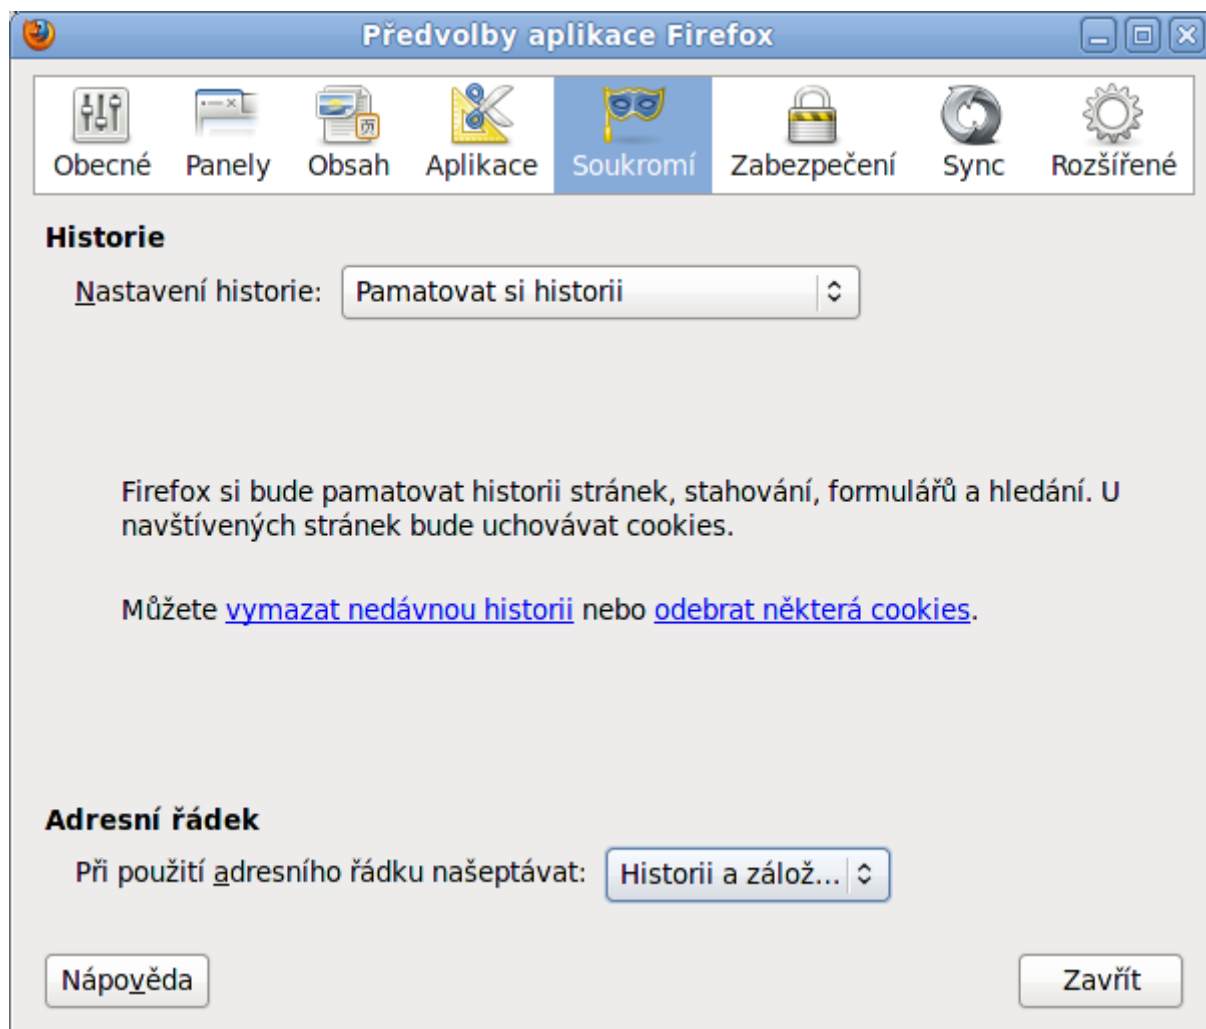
Předvolby aplikace Firefox

Obecné Panely Obsah Aplikace Soukromí Zabezpečení Sync Rozšířené

Historie

Nastavení historie: Pamatovat si historii

Firefox si bude pamatovat historii stránek, stahování, formulářů a hledání. U navštívených stránek bude uchovávat cookies.

Můžete vymazat nedávnou historii nebo odebrat některá cookies.

Adresní řádek

Při použití adresního řádku našeptávat: Historii a zálož...

Nápověda

Zavřít